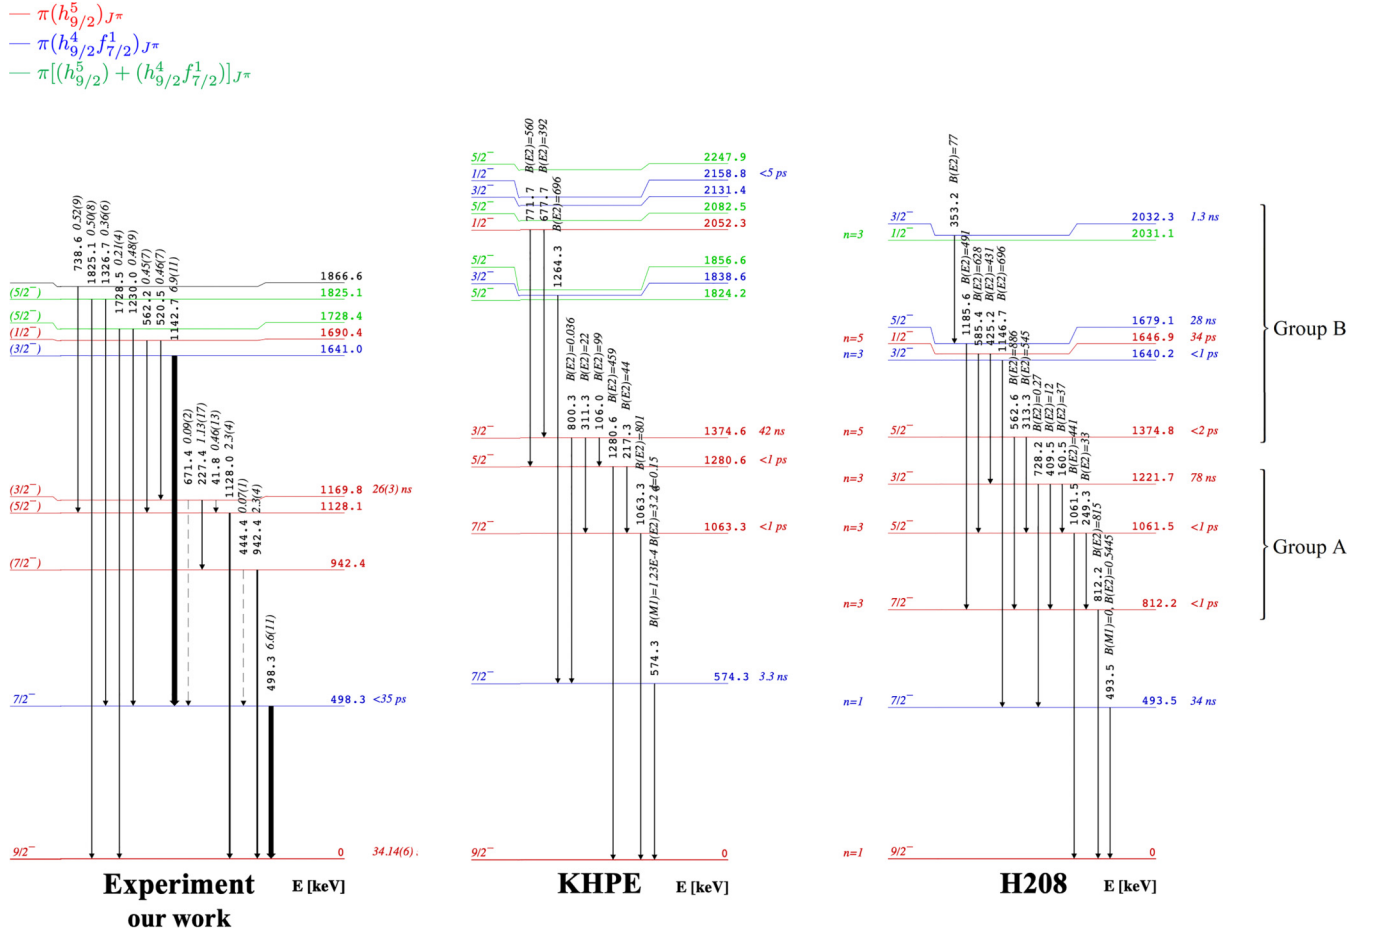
— $\pi(h^5_{9/2})_{J^\pi}$
— $\pi(h^4_{9/2}f^1_{7/2})_{J^\pi}$
— $\pi[(h^5_{9/2})+(h^4_{9/2}f^1_{7/2})]_{J^\pi}$

738.6 0.52(9)
1825.1 0.50(8)
1326.7 0.36(6)
1728.5 0.21(4)
1230.0 0.48(9)
562.2 0.45(7)
520.5 0.46(7)
1142.7 6.9(11)

1866.6
(5/2$^-$) 1825.1
(5/2$^-$) 1728.4
(1/2$^-$) 1690.4
(3/2$^-$) 1641.0

671.4 0.09(2)
227.4 1.13(17)
41.8 0.46(13)
1128.0 2.3(4)
444.4 0.07(1)
942.4 2.3(4)

(3/2$^-$) 1169.8 26(3) ns
(5/2$^-$) 1128.1
(7/2$^-$) 942.4

498.3 6.6(11)

7/2$^-$ 498.3 <35 ps

9/2$^-$ 0 34.14(6) .

Experiment E [keV]
our work

771.7 B(E2)=560
677.7 B(E2)=392
B(E2)=696

5/2$^-$ 2247.9
1/2$^-$ 2158.8 <5 ps
3/2$^-$ 2131.4
5/2$^-$ 2082.5
1/2$^-$ 2052.3

1264.3

5/2$^-$ 1856.6
3/2$^-$ 1838.6
5/2$^-$ 1824.2

800.3 B(E2)=0.036
311.3 B(E2)=22
106.0 B(E2)=99
1280.6 B(E2)=459
217.3 B(E2)=44
B(E2)=801
1063.3 B(E2)=3.2 4=0.15
B(M1)=1.23E-4

3/2$^-$ 1374.6 42 ns
5/2$^-$ 1280.6 <1 ps
7/2$^-$ 1063.3 <1 ps

574.3

7/2$^-$ 574.3 3.3 ns

9/2$^-$ 0

KHPE E [keV]

353.2 B(E2)=77

n=3 3/2$^-$ 2032.3 1.3 ns
1/2$^-$ 2031.1

1185.6 B(E2)=491
585.4 B(E2)=628
425.2 B(E2)=431
1146.7 B(E2)=696
B(E2)=886
B(E2)=545

n=5 5/2$^-$ 1679.1 28 ns
n=5 1/2$^-$ 1646.9 34 ps
n=3 3/2$^-$ 1640.2 <1 ps

Group B

562.6 B(E2)=0.27
313.3 B(E2)=12
728.2 B(E2)=37
409.5 B(E2)=441
160.5 B(E2)=33
1061.5 B(E2)=815
249.3 B(E2)=0.5445
812.2 B(M1)=0,
493.5

n=5 5/2$^-$ 1374.8 <2 ps
n=3 3/2$^-$ 1221.7 78 ns
n=3 5/2$^-$ 1061.5 <1 ps
n=3 7/2$^-$ 812.2 <1 ps

Group A

n=1 7/2$^-$ 493.5 34 ns

n=1 9/2$^-$ 0

H208 E [keV]